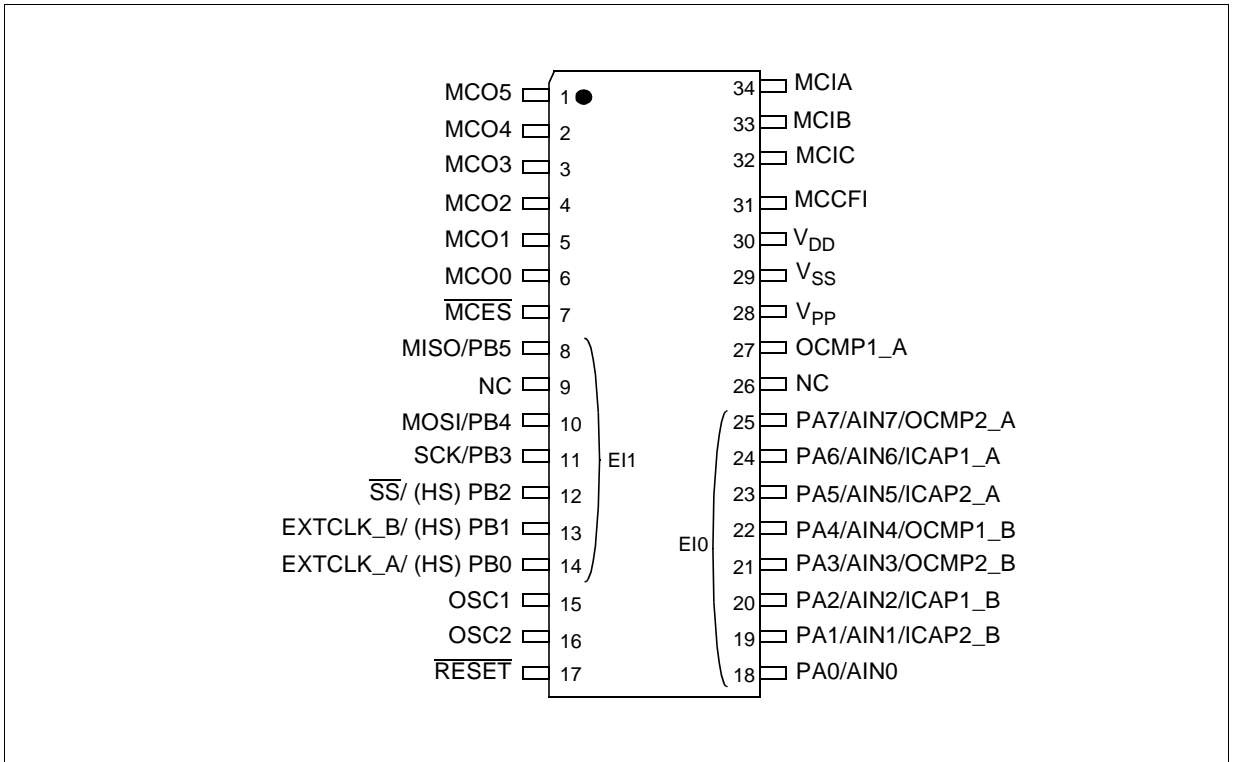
MCO5 1
MCO4 2
MCO3 3
MCO2 4
MCO1 5
MCO0 6
$\overline{MCES}$ 7
MISO/PB5 8
NC 9
MOSI/PB4 10
SCK/PB3 11
$\overline{SS}$/ (HS) PB2 12
EXTCLK_B/ (HS) PB1 13
EXTCLK_A/ (HS) PB0 14
OSC1 15
OSC2 16
$\overline{RESET}$ 17

EI1

34 MCIA
33 MCIB
32 MCIC
31 MCCFI
30 $V_{DD}$
29 $V_{SS}$
28 $V_{PP}$
27 OCMP1_A
26 NC
25 PA7/AIN7/OCMP2_A
24 PA6/AIN6/ICAP1_A
23 PA5/AIN5/ICAP2_A
22 PA4/AIN4/OCMP1_B
21 PA3/AIN3/OCMP2_B
20 PA2/AIN2/ICAP1_B
19 PA1/AIN1/ICAP2_B
18 PA0/AIN0

EI0